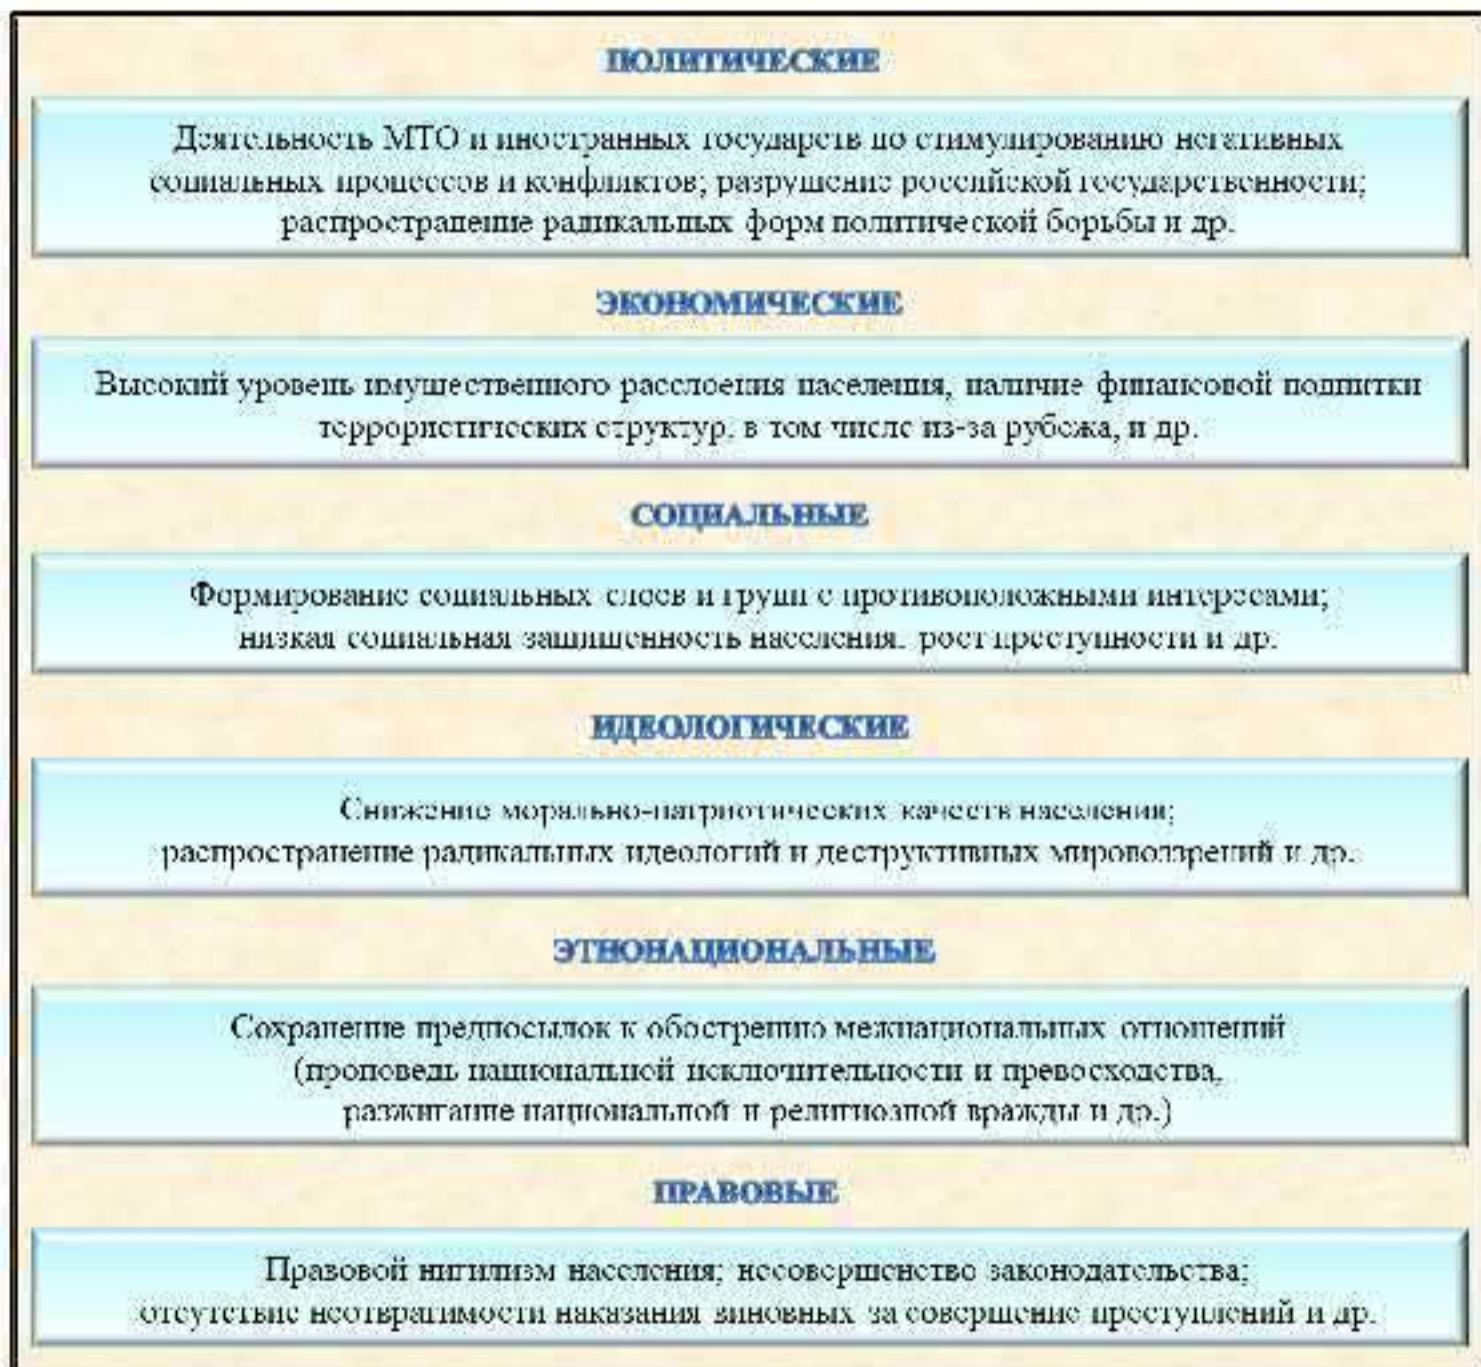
ПОЛИТИЧЕСКИЕ

Деятельность МТО и иностранных государств по стимулированию негативных социальных процессов и конфликтов; разрушение российской государственности; распространение радикальных форм политической борьбы и др.

ЭКОНОМИЧЕСКИЕ

Высокий уровень имущественного расслоения населения, наличие финансовой подпитки террористических структур, в том числе из-за рубежа, и др.

СОЦИАЛЬНЫЕ

Формирование социальных слоев и групп с противоположными интересами; низкая социальная защищенность населения, рост преступности и др.

ИДЕОЛОГИЧЕСКИЕ

Снижение морально-патриотических качеств населения; распространение радикальных идеологий и деструктивных мировоззрений и др.

ЭТНОНАЦИОНАЛЬНЫЕ

Сохранение предпосылок к обострению межнациональных отношений (проповедь национальной исключительности и превосходства, разжигание национальной и религиозной вражды и др.)

ПРАВОВЫЕ

Правовой нигилизм населения; несовершенство законодательства; отсутствие неотвратимости наказания виновных за совершение преступлений и др.